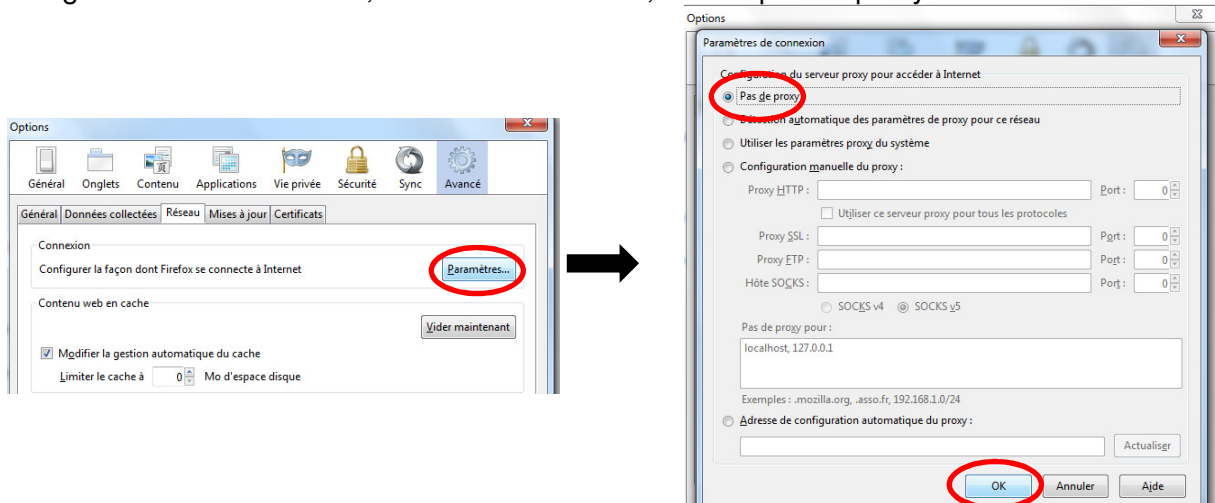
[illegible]

Options

Général Onglets Contenu Applications Vie privée Sécurité Sync Avancé

Général | Données collectées | Réseau | Mises à jour | Certificats

Connexion

Configurer la façon dont Firefox se connecte à Internet

Paramètres...

Contenu web en cache

Vider maintenant

Modifier la gestion automatique du cache

Limiter le cache à 0 Mo d'espace disque

Options

Paramètres de connexion

Configuration du serveur proxy pour accéder à Internet

Pas de proxy

Détection automatique des paramètres de proxy pour ce réseau

Utiliser les paramètres proxy du système

Configuration manuelle du proxy :

Proxy HTTP : Port : 0

Utiliser ce serveur proxy pour tous les protocoles

Proxy SSL : Port : 0

Proxy FTP : Port : 0

Hôte SOCKS : Port : 0

SOCKS v4 SOCKS v5

Pas de proxy pour :

localhost, 127.0.0.1

Exemples : .mozilla.org, .asso.fr, 192.168.1.0/24

Adresse de configuration automatique du proxy :

Actualiser

OK Annuler Aide